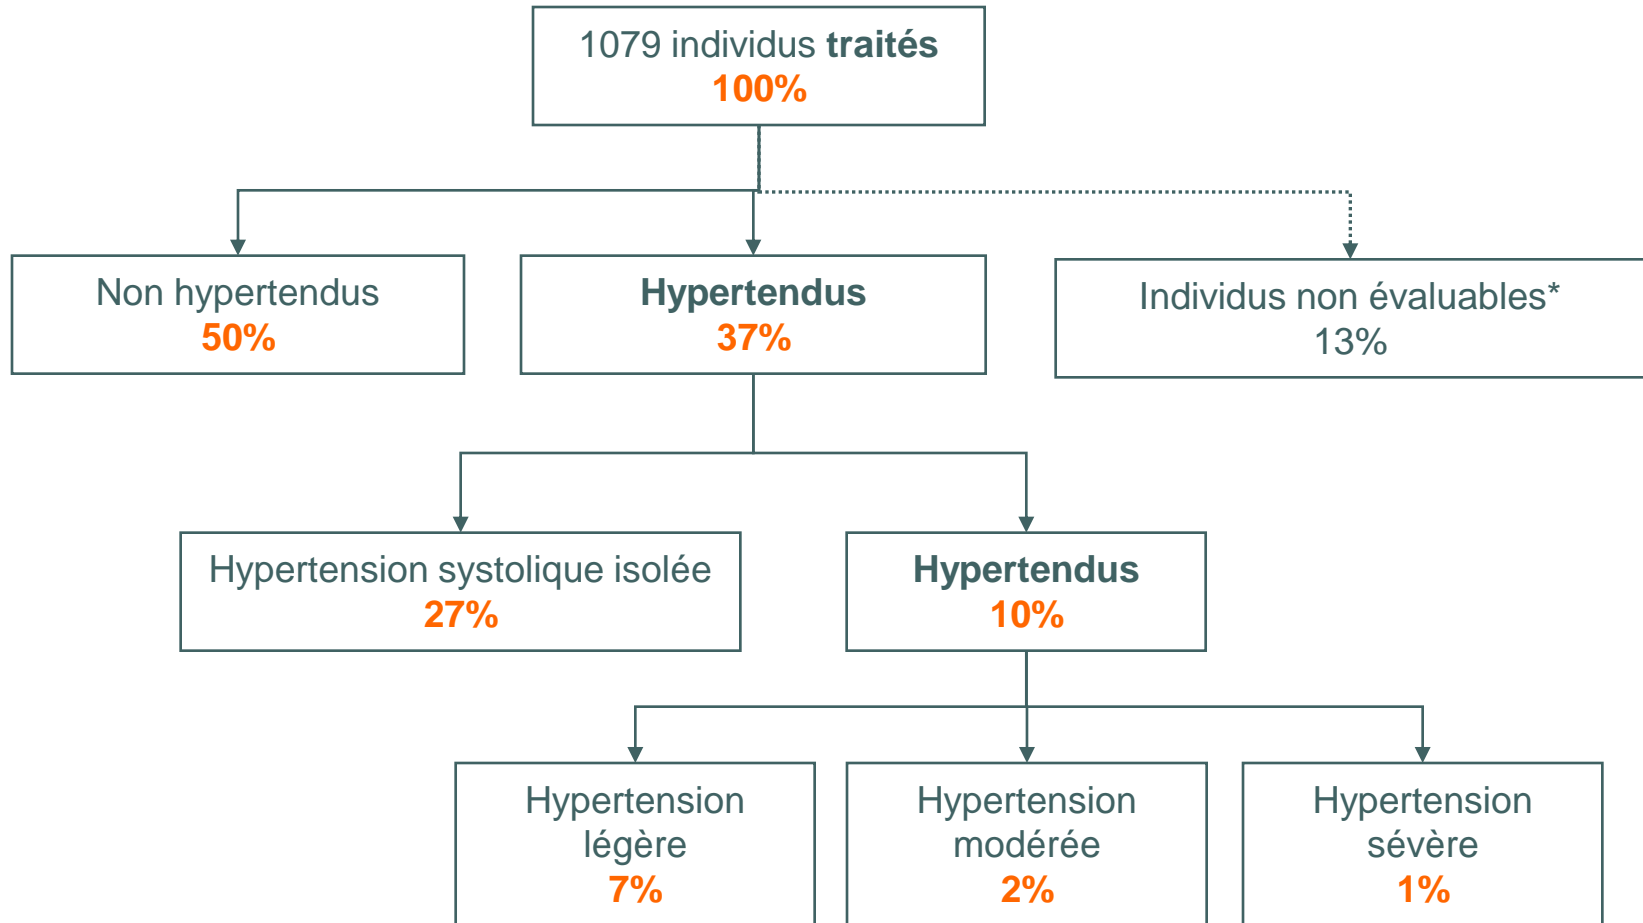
1079 individus **traités**
100%

Non hypertendus
50%

**Hypertendus**
37%

Individus non évaluables*
13%

Hypertension systolique isolée
27%

**Hypertendus**
10%

Hypertension légère
7%

Hypertension modérée
2%

Hypertension sévère
1%